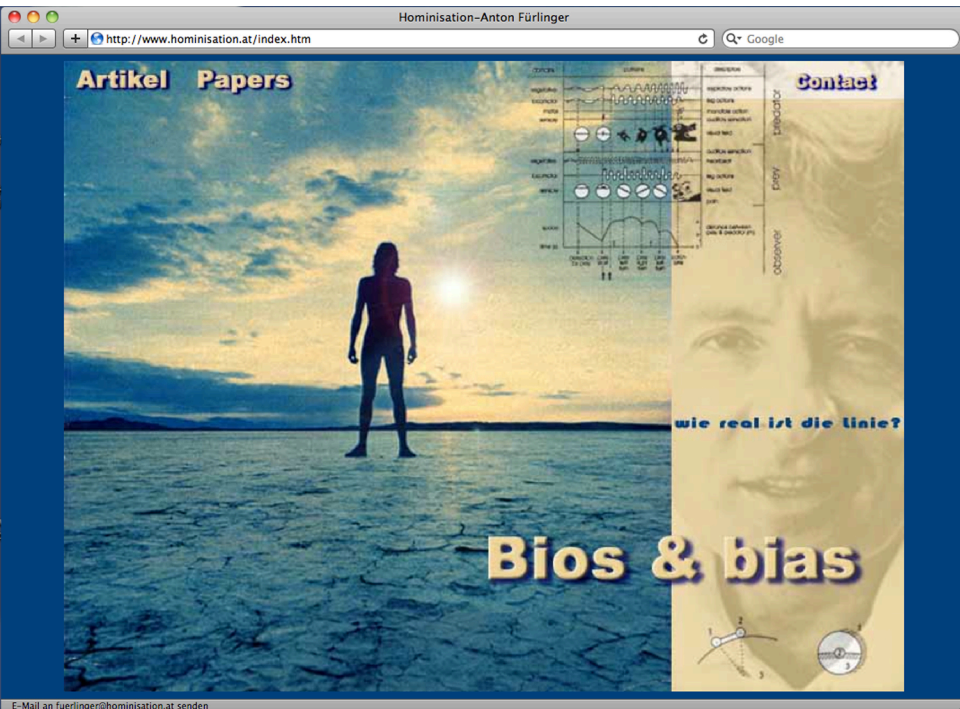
Hominisation–Anton Fürlinger

http://www.hominisation.at/index.htm

Google

Artikel Papers

Contact

predator

prey

observer

wie real ist die linie?

Bios & bias

E-Mail an fuerlinger@hominisation.at senden